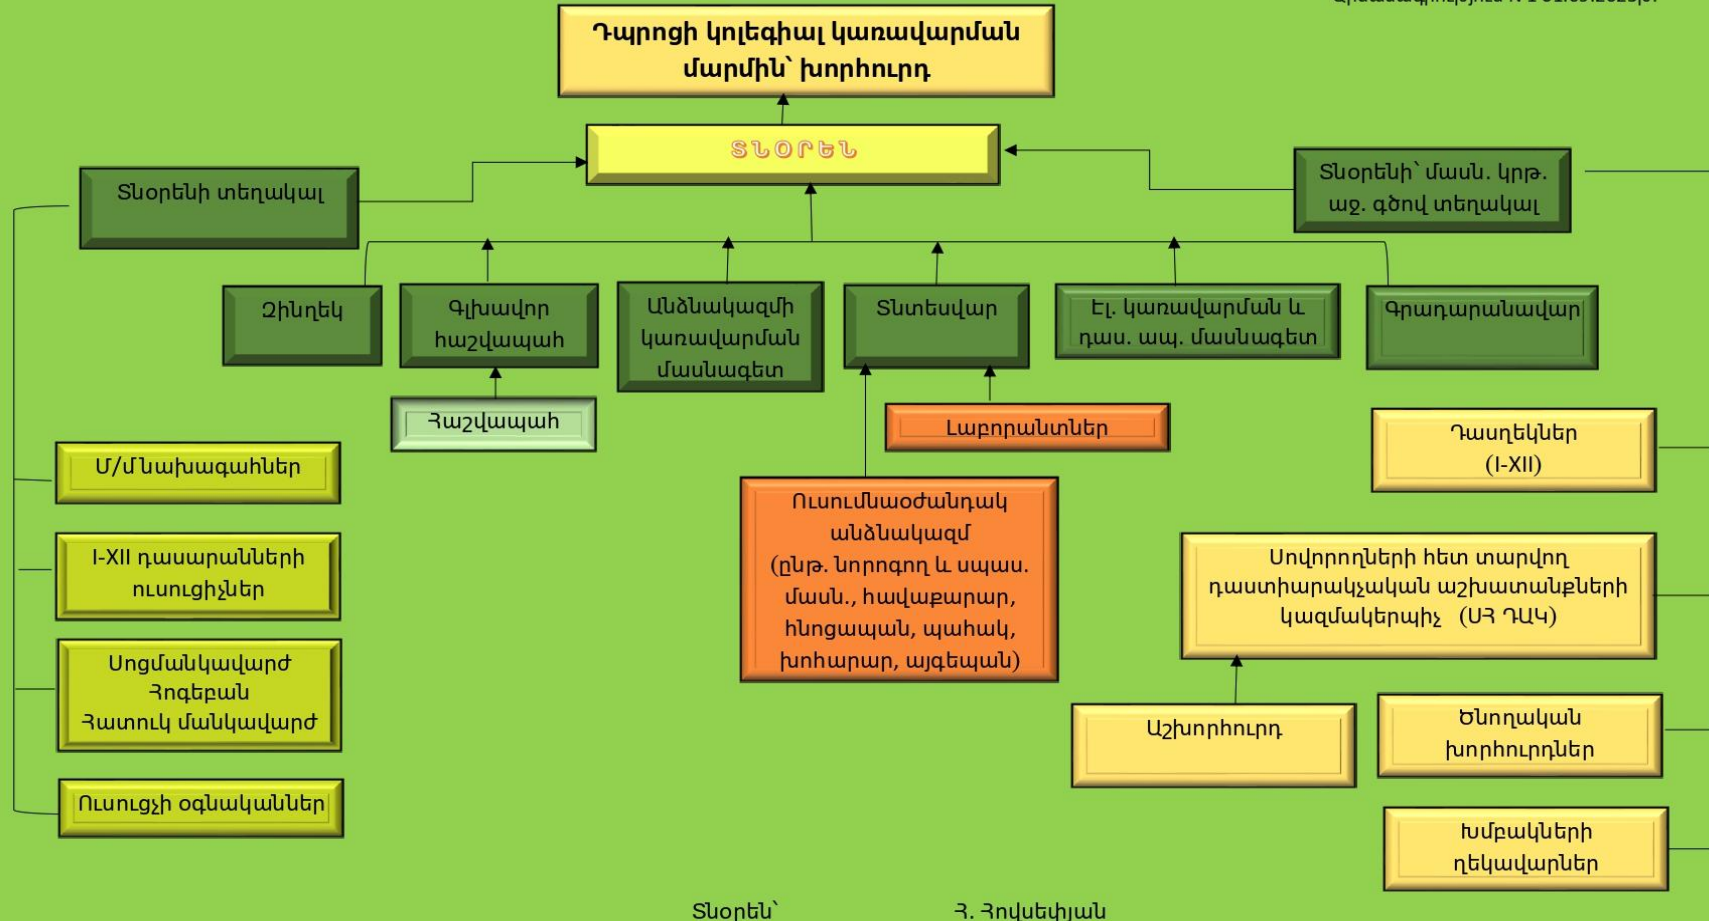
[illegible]

Դպրոցի կոլեգիալ կառավարման մարմին՝ խորհուրդ

ՏՆՕՐԵՆ

Տնօրենի տեղակալ

Տնօրենի՝ մասն. կրթ. աջ. գծով տեղակալ

Չինղեկ

Գլխավոր հաշվապահ

Անձնակազմի կառավարման մասնագետ

Տնտեսվար

Էլ. կառավարման և դաս. ապ. մասնագետ

Գրադարանավար

Հաշվապահ

Լաբորանտներ

Դասղեկներ (I-XII)

Մ/Մնախագահներ

Ուսումնաօժանդակ անձնակազմ (ընթ. նորոգող և սպաս. մասն., հավաքարար, հնոցապան, պահակ, խոհարար, այգեպան)

I-XII դասարանների ուսուցիչներ

Սովորողների հետ տարվող դաստիարակչական աշխատանքների կազմակերպիչ (ՍՀ ԴԱԿ)

Սոցմանկավարժ Հոգեբան Հատուկ մանկավարժ

Աշխորհուրդ

Ծնողական խորհուրդներ

Ուսուցչի օգնականներ

Խմբակների ղեկավարներ

Տնօրեն՝ Հ. Հովսեփյան